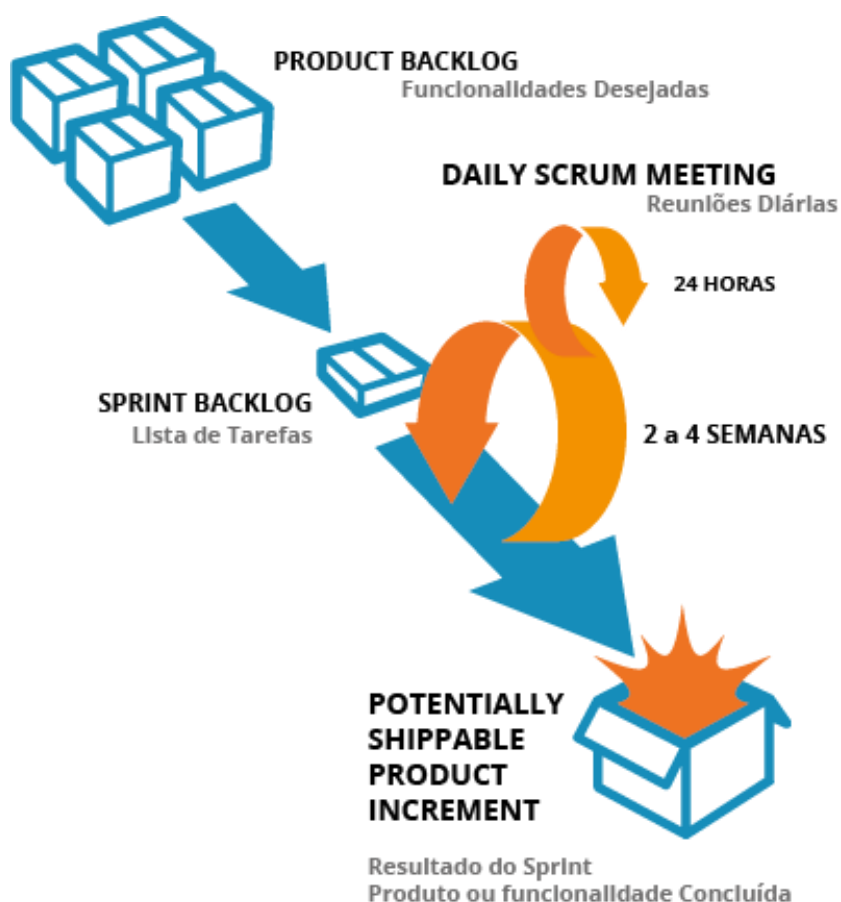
PRODUCT BACKLOG
Funcionalidades Desejadas

DAILY SCRUM MEETING
Reuniões Diárias

24 HORAS

SPRINT BACKLOG
Lista de Tarefas

2 a 4 SEMANAS

POTENTIALLY SHIPPABLE PRODUCT INCREMENT

Resultado do Sprint
Produto ou funcionalidade Concluída